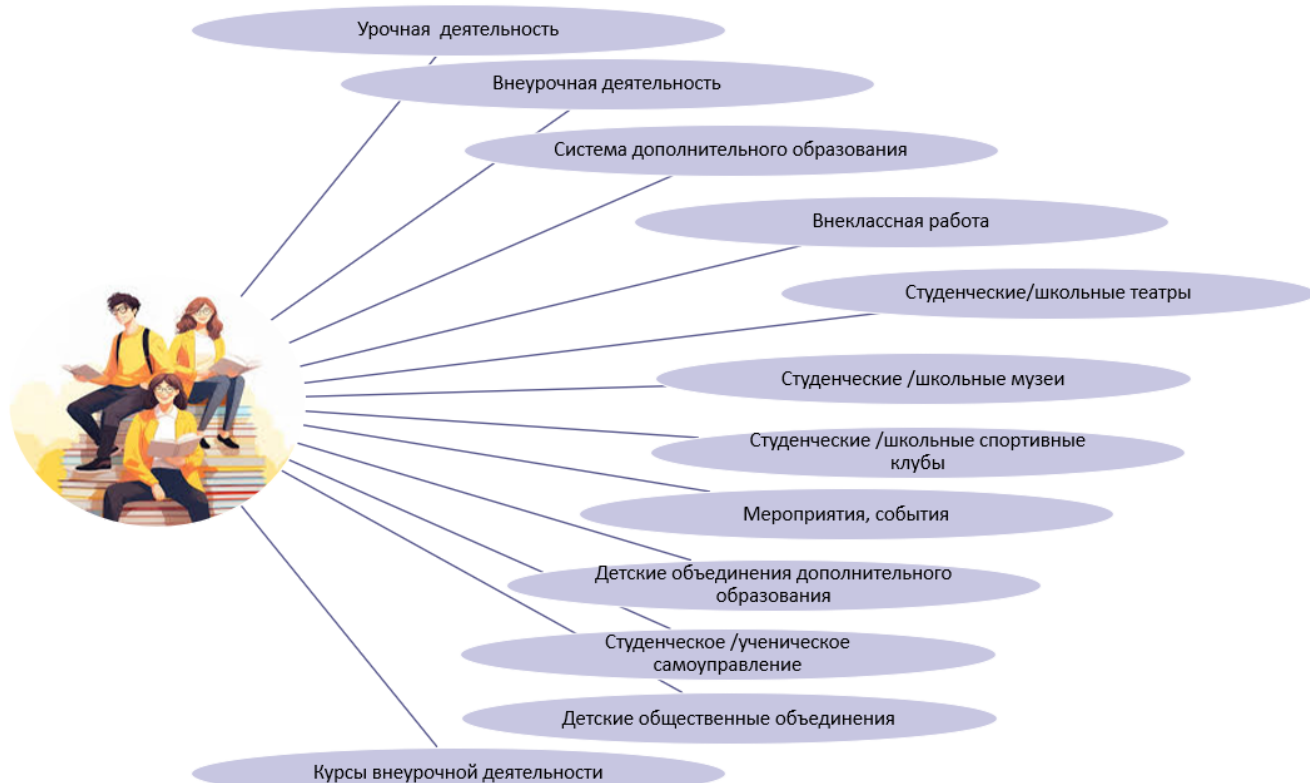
Урочная  деятельность

Внеурочная деятельность

Система дополнительного образования

Внеклассная работа

Студенческие/школьные театры

Студенческие /школьные музеи

Студенческие /школьные спортивные клубы

Мероприятия, события

Детские объединения дополнительного образования

Студенческое /ученическое самоуправление

Детские общественные объединения

Курсы внеурочной деятельности